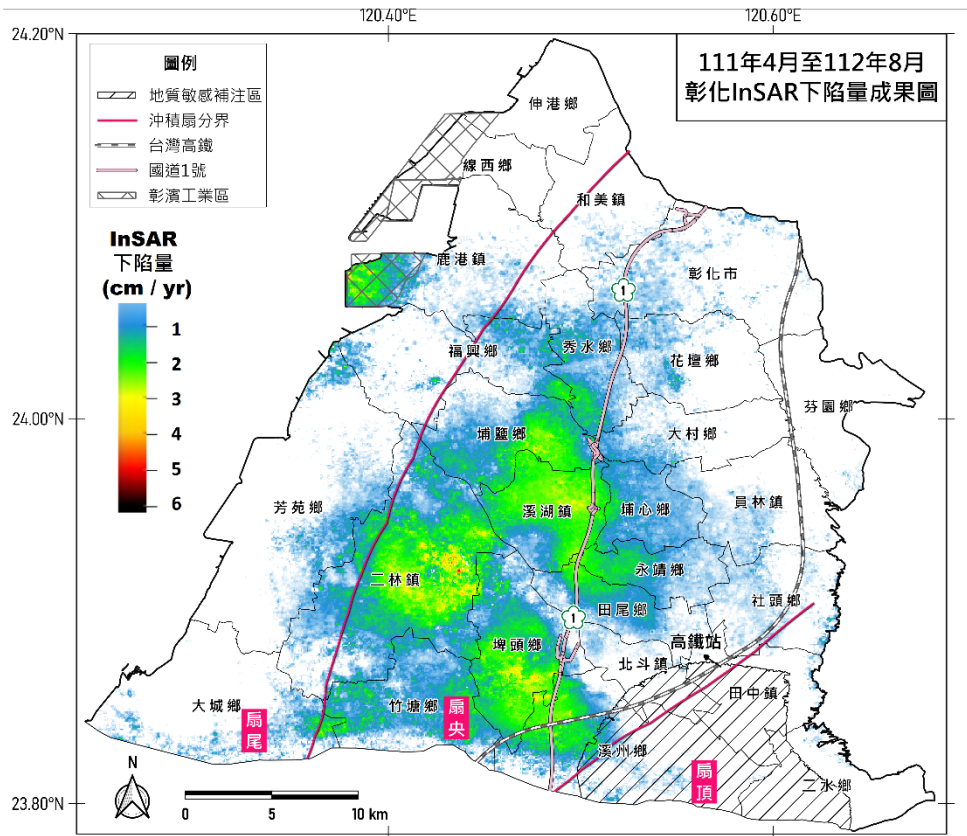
120.40°E
120.60°E
24.20°N
24.00°N
23.80°N

圖例
地質敏感補注區
沖積扇分界
台灣高鐵
國道1號
彰濱工業區

111年4月至112年8月
彰化InSAR下陷量成果圖

InSAR
下陷量
(cm / yr)
1
2
3
4
5
6

伸港鄉
線西鄉
和美鎮
鹿港鎮
彰化市
1
福興鄉
秀水鄉
花壇鄉
芬園鄉
埔鹽鄉
大村鄉
溪湖鎮
埔心鄉
員林鎮
芳苑鄉
二林鎮
永靖鄉
田尾鄉
1
社頭鄉
埤頭鄉
高鐵站
北斗鎮
田中鎮
大城鄉
扇尾
竹塘鄉
扇央
溪州鄉
扇頂
二水鄉
N
0
5
10 km